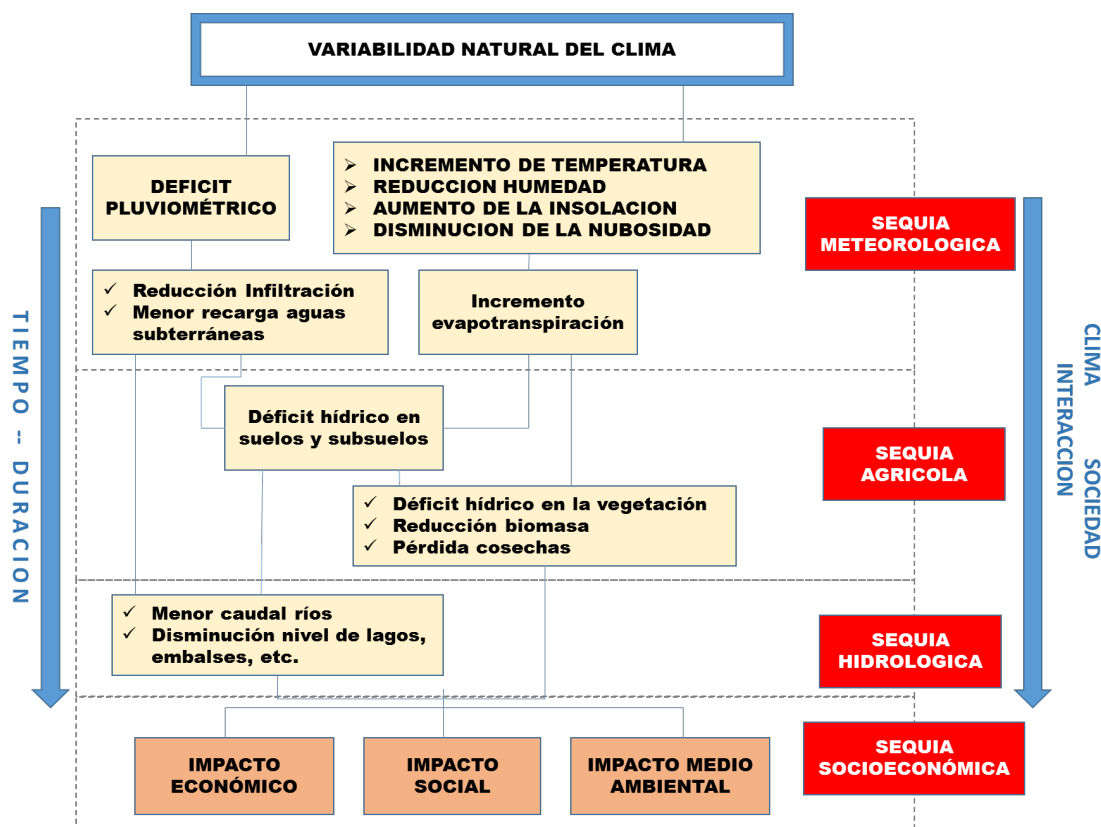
VARIABILIDAD NATURAL DEL CLIMA

DEFICIT PLUVIOMÉTRICO

➢ INCREMENTO DE TEMPERATURA
➢ REDUCCION HUMEDAD
➢ AUMENTO DE LA INSOLACION
➢ DISMINUCION DE LA NUBOSIDAD

SEQUIA METEOROLOGICA

✓ Reducción Infiltración
✓ Menor recarga aguas subterráneas

Incremento evapotranspiración

TIEMPO -- DURACION

CLIMA SOCIEDAD INTERACCION

Déficit hídrico en suelos y subsuelos

SEQUIA AGRICOLA

✓ Déficit hídrico en la vegetación
✓ Reducción biomasa
✓ Pérdida cosechas

✓ Menor caudal ríos
✓ Disminución nivel de lagos, embalses, etc.

SEQUIA HIDROLOGICA

IMPACTO ECONÓMICO

IMPACTO SOCIAL

IMPACTO MEDIO AMBIENTAL

SEQUIA SOCIOECONÓMICA